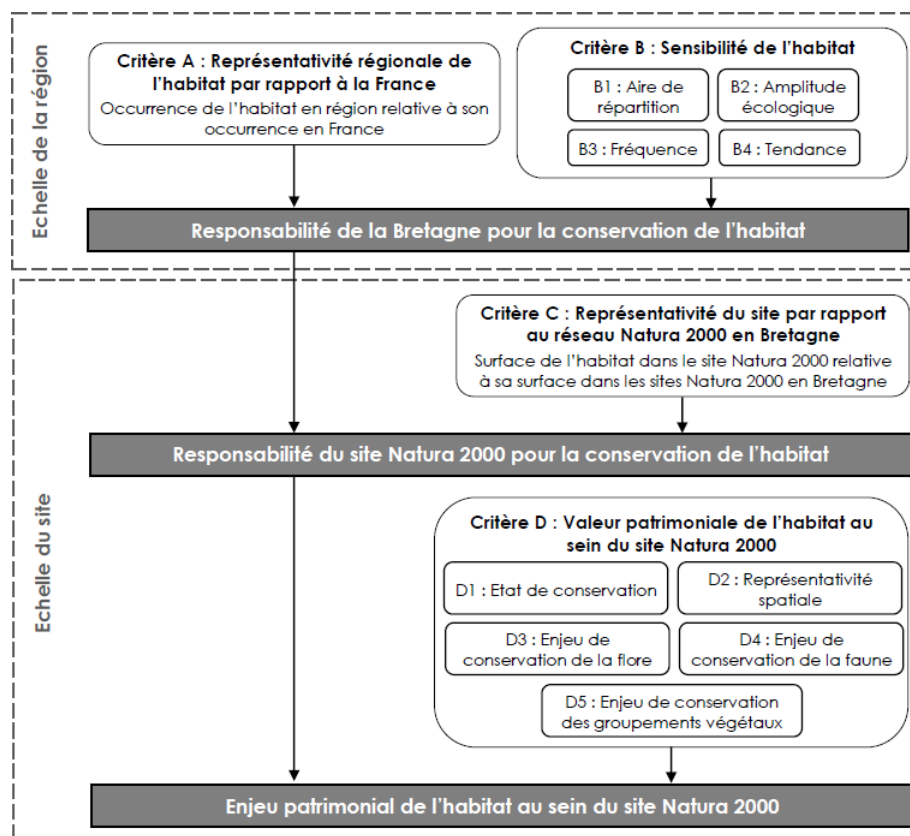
Echelle de la région

Critère A : Représentativité régionale de l'habitat par rapport à la France
Occurrence de l'habitat en région relative à son occurrence en France

Critère B : Sensibilité de l'habitat
B1 : Aire de répartition
B2 : Amplitude écologique
B3 : Fréquence
B4 : Tendance

Responsabilité de la Bretagne pour la conservation de l'habitat

Echelle du site

Critère C : Représentativité du site par rapport au réseau Natura 2000 en Bretagne
Surface de l'habitat dans le site Natura 2000 relative à sa surface dans les sites Natura 2000 en Bretagne

Responsabilité du site Natura 2000 pour la conservation de l'habitat

Critère D : Valeur patrimoniale de l'habitat au sein du site Natura 2000
D1 : Etat de conservation
D2 : Représentativité spatiale
D3 : Enjeu de conservation de la flore
D4 : Enjeu de conservation de la faune
D5 : Enjeu de conservation des groupements végétaux

Enjeu patrimonial de l'habitat au sein du site Natura 2000